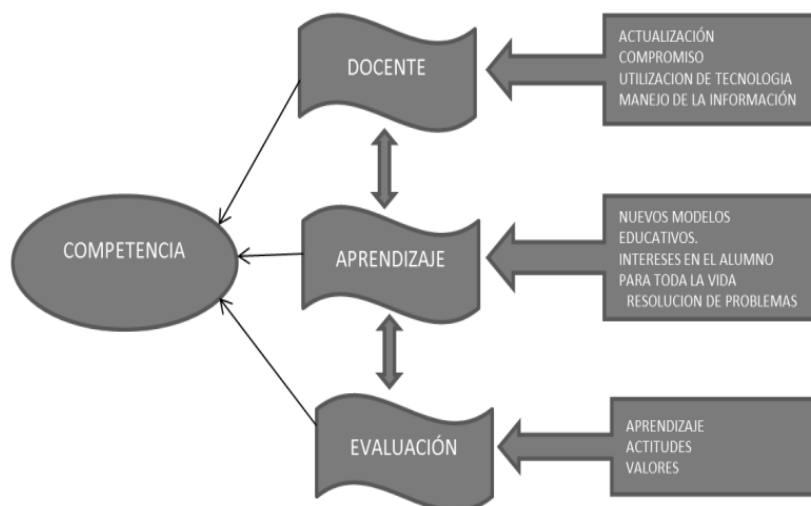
DOCENTE

ACTUALIZACIÓN
COMPROMISO
UTILIZACION DE TECNOLOGIA
MANEJO DE LA INFORMACIÓN

COMPETENCIA

APRENDIZAJE

NUEVOS MODELOS EDUCATIVOS.
INTERESES EN EL ALUMNO
PARA TODA LA VIDA
RESOLUCION DE PROBLEMAS

EVALUACIÓN

APRENDIZAJE
ACTITUDES
VALORES